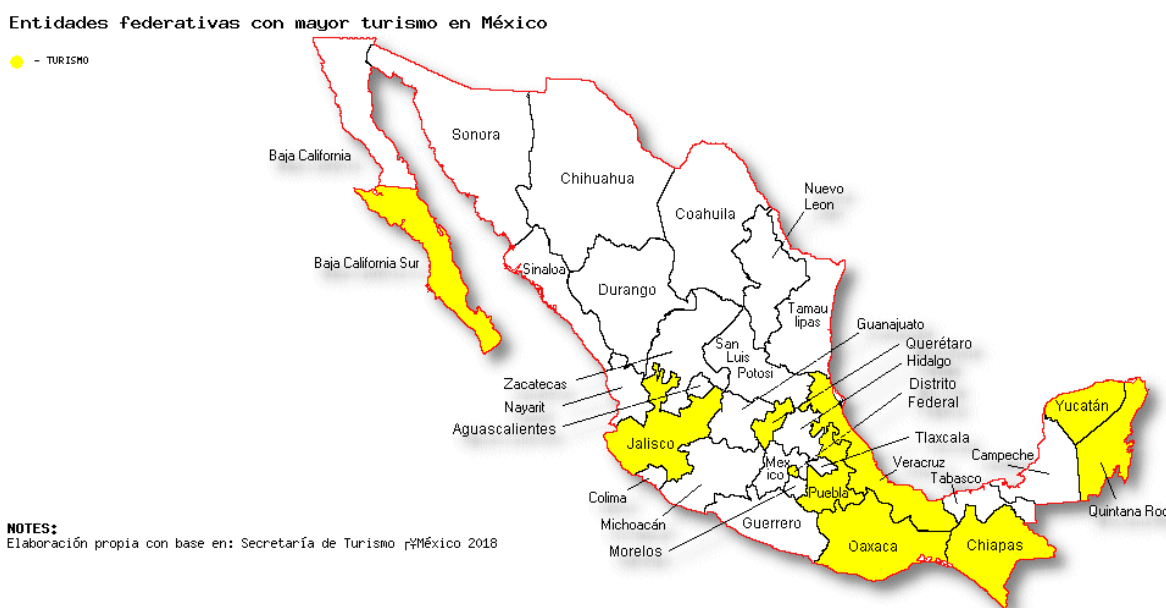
Entidades federativas con mayor turismo en México

- TURISMO

Baja California
Sonora
Chihuahua
Coahuila
Nuevo Leon
Baja California Sur
Sinaloa
Durango
Tamau lipas
San Luis Potosi
Guanajuato
Querétaro
Hidalgo
Distrito Federal
Zacatecas
Nayarit
Aguascalientes
Yucatán
Jalisco
Tlaxcala
Mex ico
Veracruz
Campeche
Tabasco
Puebla
Colima
Michoacán
Guerrero
Morelos
Oaxaca
Chiapas
Quintana Roo

NOTES:
Elaboración propia con base en: Secretaría de Turismo ┌¥México 2018